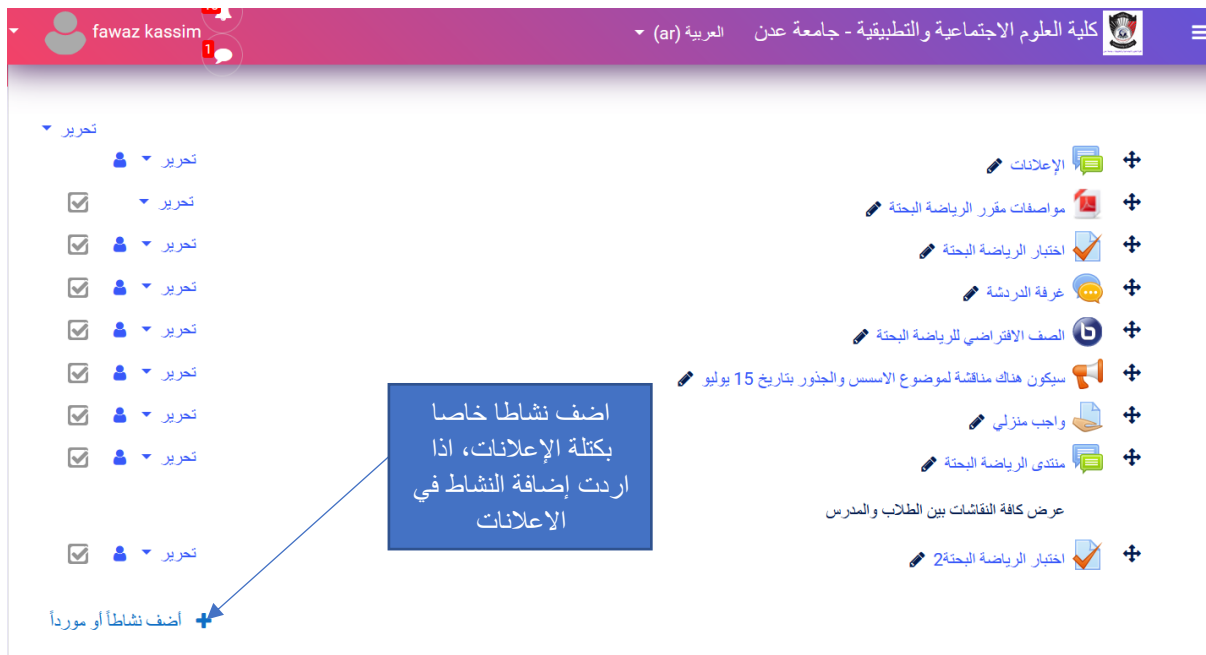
كلية العلوم الاجتماعية والتطبيقية - جامعة عدن
العربية (ar)
fawaz kassim
1

تحرير

الإعلانات
تحرير
مواصفات مقرر الرياضة البحتة
تحرير
اختبار الرياضة البحتة
تحرير
غرفة الدردشة
تحرير
الصف الافتراضي للرياضة البحتة
تحرير
سيكون هناك مناقشة لموضوع الاسسس والجذور بتاريخ 15 يوليو
تحرير
واجب منزلي
تحرير
منتدى الرياضة البحتة
تحرير
عرض كافة النقاشات بين الطلاب والمدرس
اختبار الرياضة البحتة2
تحرير

اضف نشاطا خاصا بكتلة الإعلانات، اذا اردت إضافة النشاط في الاعلانات

أضف نشاطاً أو مورداً